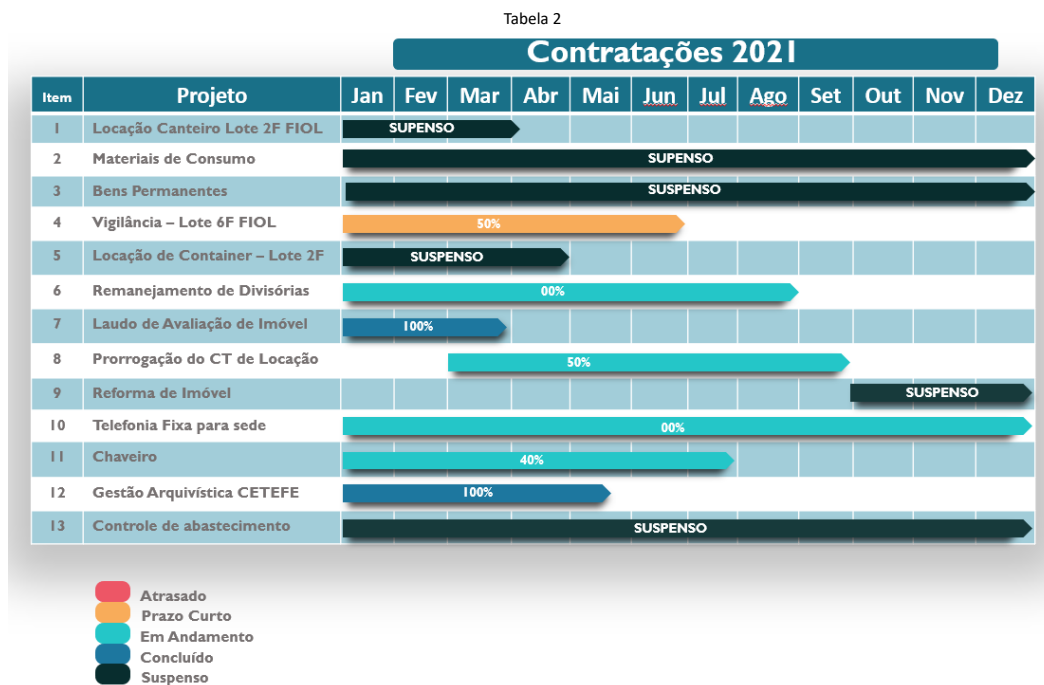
Tabela 2

Contratações 2021

| Item | Projeto | Jan | Fev | Mar | Abr | Mai | Jun | Jul | Ago | Set | Out | Nov | Dez |
|---|---|---|---|---|---|---|---|---|---|---|---|---|---|
| 1 | Locação Canteiro Lote 2F FIOL | SUPENSO | | | | | | | | | | | |
| 2 | Materiais de Consumo | SUPENSO | | | | | | | | | | | |
| 3 | Bens Permanentes | SUSPENSO | | | | | | | | | | | |
| 4 | Vigilância – Lote 6F FIOL | 50% | | | | | | | | | | | |
| 5 | Locação de Container – Lote 2F | SUSPENSO | | | | | | | | | | | |
| 6 | Remanejamento de Divisórias | 00% | | | | | | | | | | | |
| 7 | Laudo de Avaliação de Imóvel | 100% | | | | | | | | | | | |
| 8 | Prorrogação do CT de Locação | | | 50% | | | | | | | | | |
| 9 | Reforma de Imóvel | | | | | | | | | | SUSPENSO | | |
| 10 | Telefonia Fixa para sede | 00% | | | | | | | | | | | |
| 11 | Chaveiro | 40% | | | | | | | | | | | |
| 12 | Gestão Arquivística CETEFE | 100% | | | | | | | | | | | |
| 13 | Controle de abastecimento | SUSPENSO | | | | | | | | | | | |

Atrasado
Prazo Curto
Em Andamento
Concluído
Suspenso